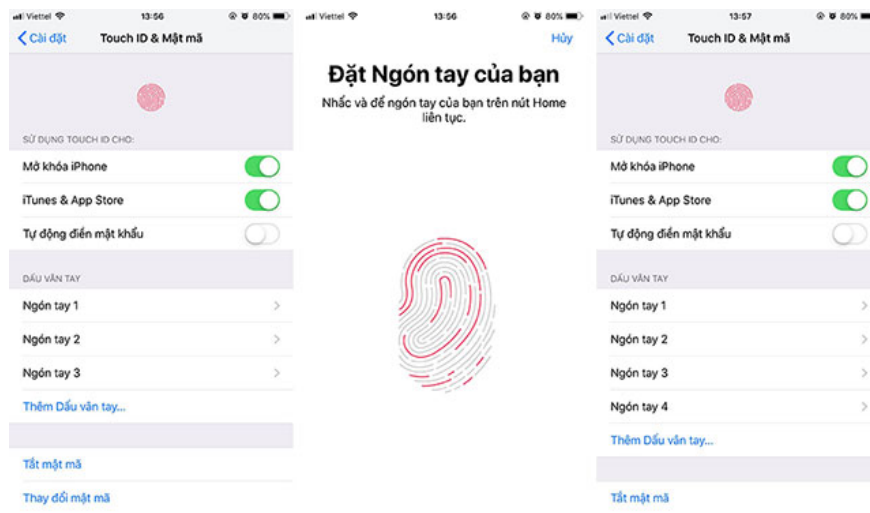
Viettel 13:56 80%
Cài đặt Touch ID & Mật mã

SỬ DỤNG TOUCH ID CHO:
Mở khóa iPhone
iTunes & App Store
Tự động điền mật khẩu

DẤU VÂN TAY
Ngón tay 1
Ngón tay 2
Ngón tay 3
Thêm Dấu vân tay...

Tắt mật mã
Thay đổi mật mã

Viettel 13:56 80%
Hủy
Đặt Ngón tay của bạn
Nhấc và để ngón tay của bạn trên nút Home liên tục.

Viettel 13:57 80%
Cài đặt Touch ID & Mật mã

SỬ DỤNG TOUCH ID CHO:
Mở khóa iPhone
iTunes & App Store
Tự động điền mật khẩu

DẤU VÂN TAY
Ngón tay 1
Ngón tay 2
Ngón tay 3
Ngón tay 4
Thêm Dấu vân tay...

Tắt mật mã